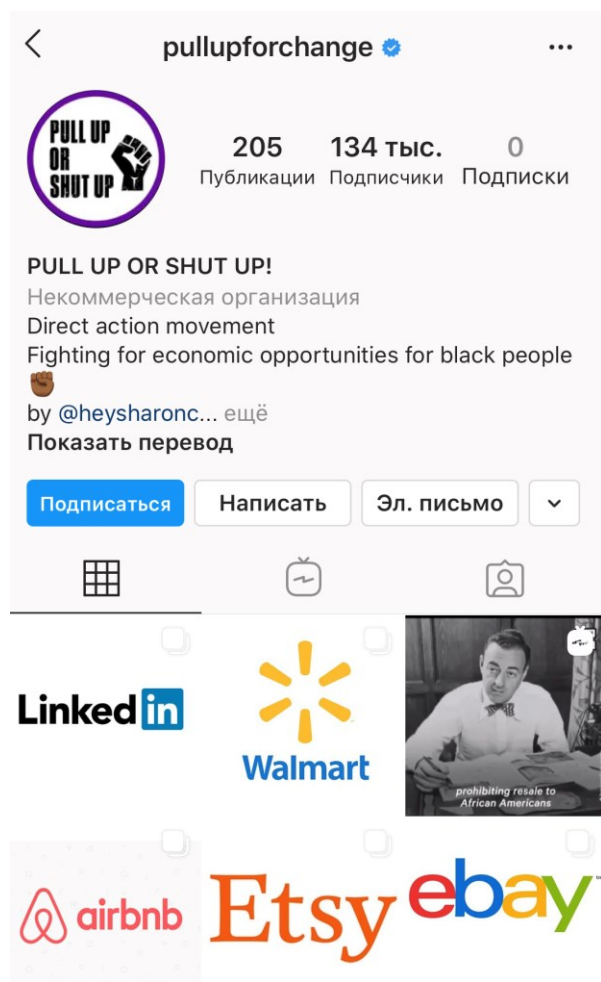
pullupforchange

PULL UP OR SHUT UP

205 Публикации
134 тыс. Подписчики
0 Подписки

PULL UP OR SHUT UP!
Некоммерческая организация
Direct action movement
Fighting for economic opportunities for black people ✊🏾
by @heysharonc... ещё
Показать перевод

Подписаться
Написать
Эл. письмо

LinkedIn

Walmart

prohibiting resale to African Americans

airbnb

Etsy

ebay